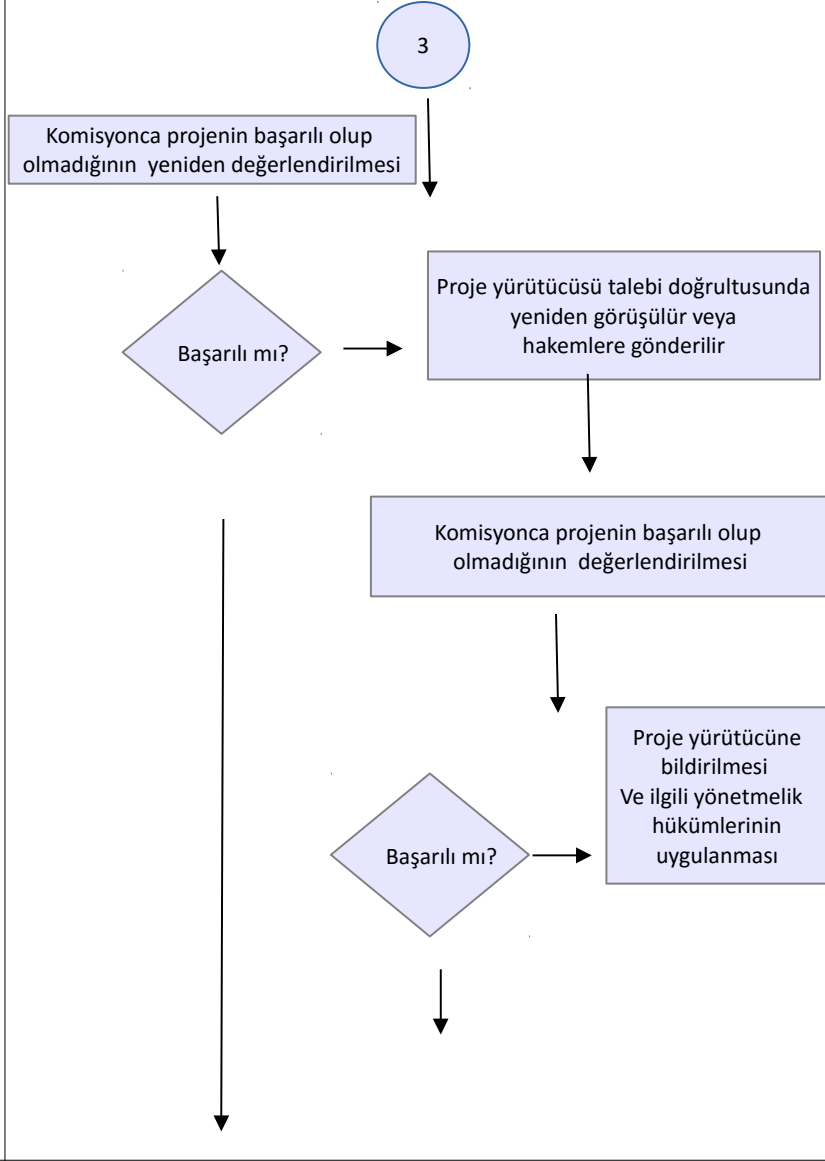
3

Komisyonca projenin başarılı olup olmadığının yeniden değerlendirilmesi

Başarılı mı?

Proje yürütücüsü talebi doğrultusunda yeniden görüşülür veya hakemlere gönderilir

Komisyonca projenin başarılı olup olmadığının değerlendirilmesi

Başarılı mı?

Proje yürütücüne bildirilmesi Ve ilgili yönetmelik hükümlerinin uygulanması